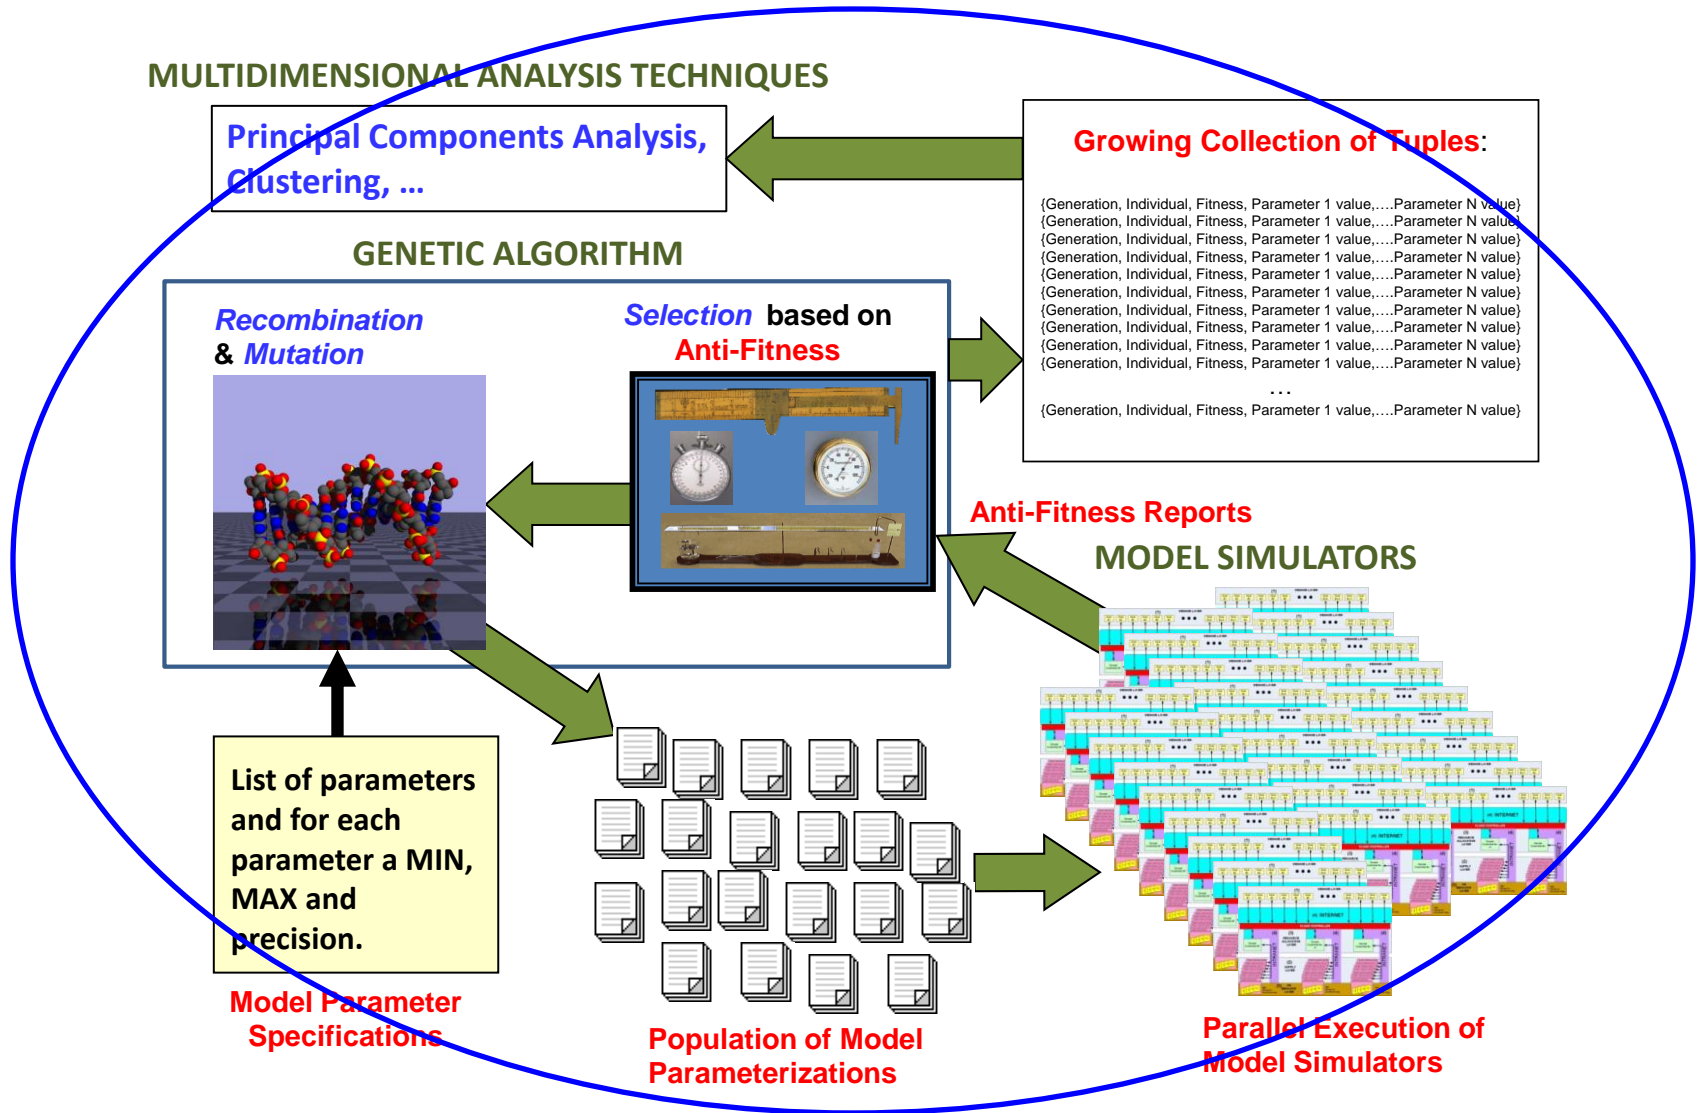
MULTIDIMENSIONAL ANALYSIS TECHNIQUES

Principal Components Analysis, Clustering, …

Growing Collection of Tuples:

{Generation, Individual, Fitness, Parameter 1 value,….Parameter N value}
{Generation, Individual, Fitness, Parameter 1 value,….Parameter N value}
{Generation, Individual, Fitness, Parameter 1 value,….Parameter N value}
{Generation, Individual, Fitness, Parameter 1 value,….Parameter N value}
{Generation, Individual, Fitness, Parameter 1 value,….Parameter N value}
{Generation, Individual, Fitness, Parameter 1 value,….Parameter N value}
{Generation, Individual, Fitness, Parameter 1 value,….Parameter N value}
{Generation, Individual, Fitness, Parameter 1 value,….Parameter N value}
{Generation, Individual, Fitness, Parameter 1 value,….Parameter N value}
{Generation, Individual, Fitness, Parameter 1 value,….Parameter N value}
…
{Generation, Individual, Fitness, Parameter 1 value,….Parameter N value}

GENETIC ALGORITHM

Recombination & Mutation

Selection based on Anti-Fitness

Anti-Fitness Reports

MODEL SIMULATORS

List of parameters and for each parameter a MIN, MAX and precision.

Model Parameter Specifications

Population of Model Parameterizations

Parallel Execution of Model Simulators